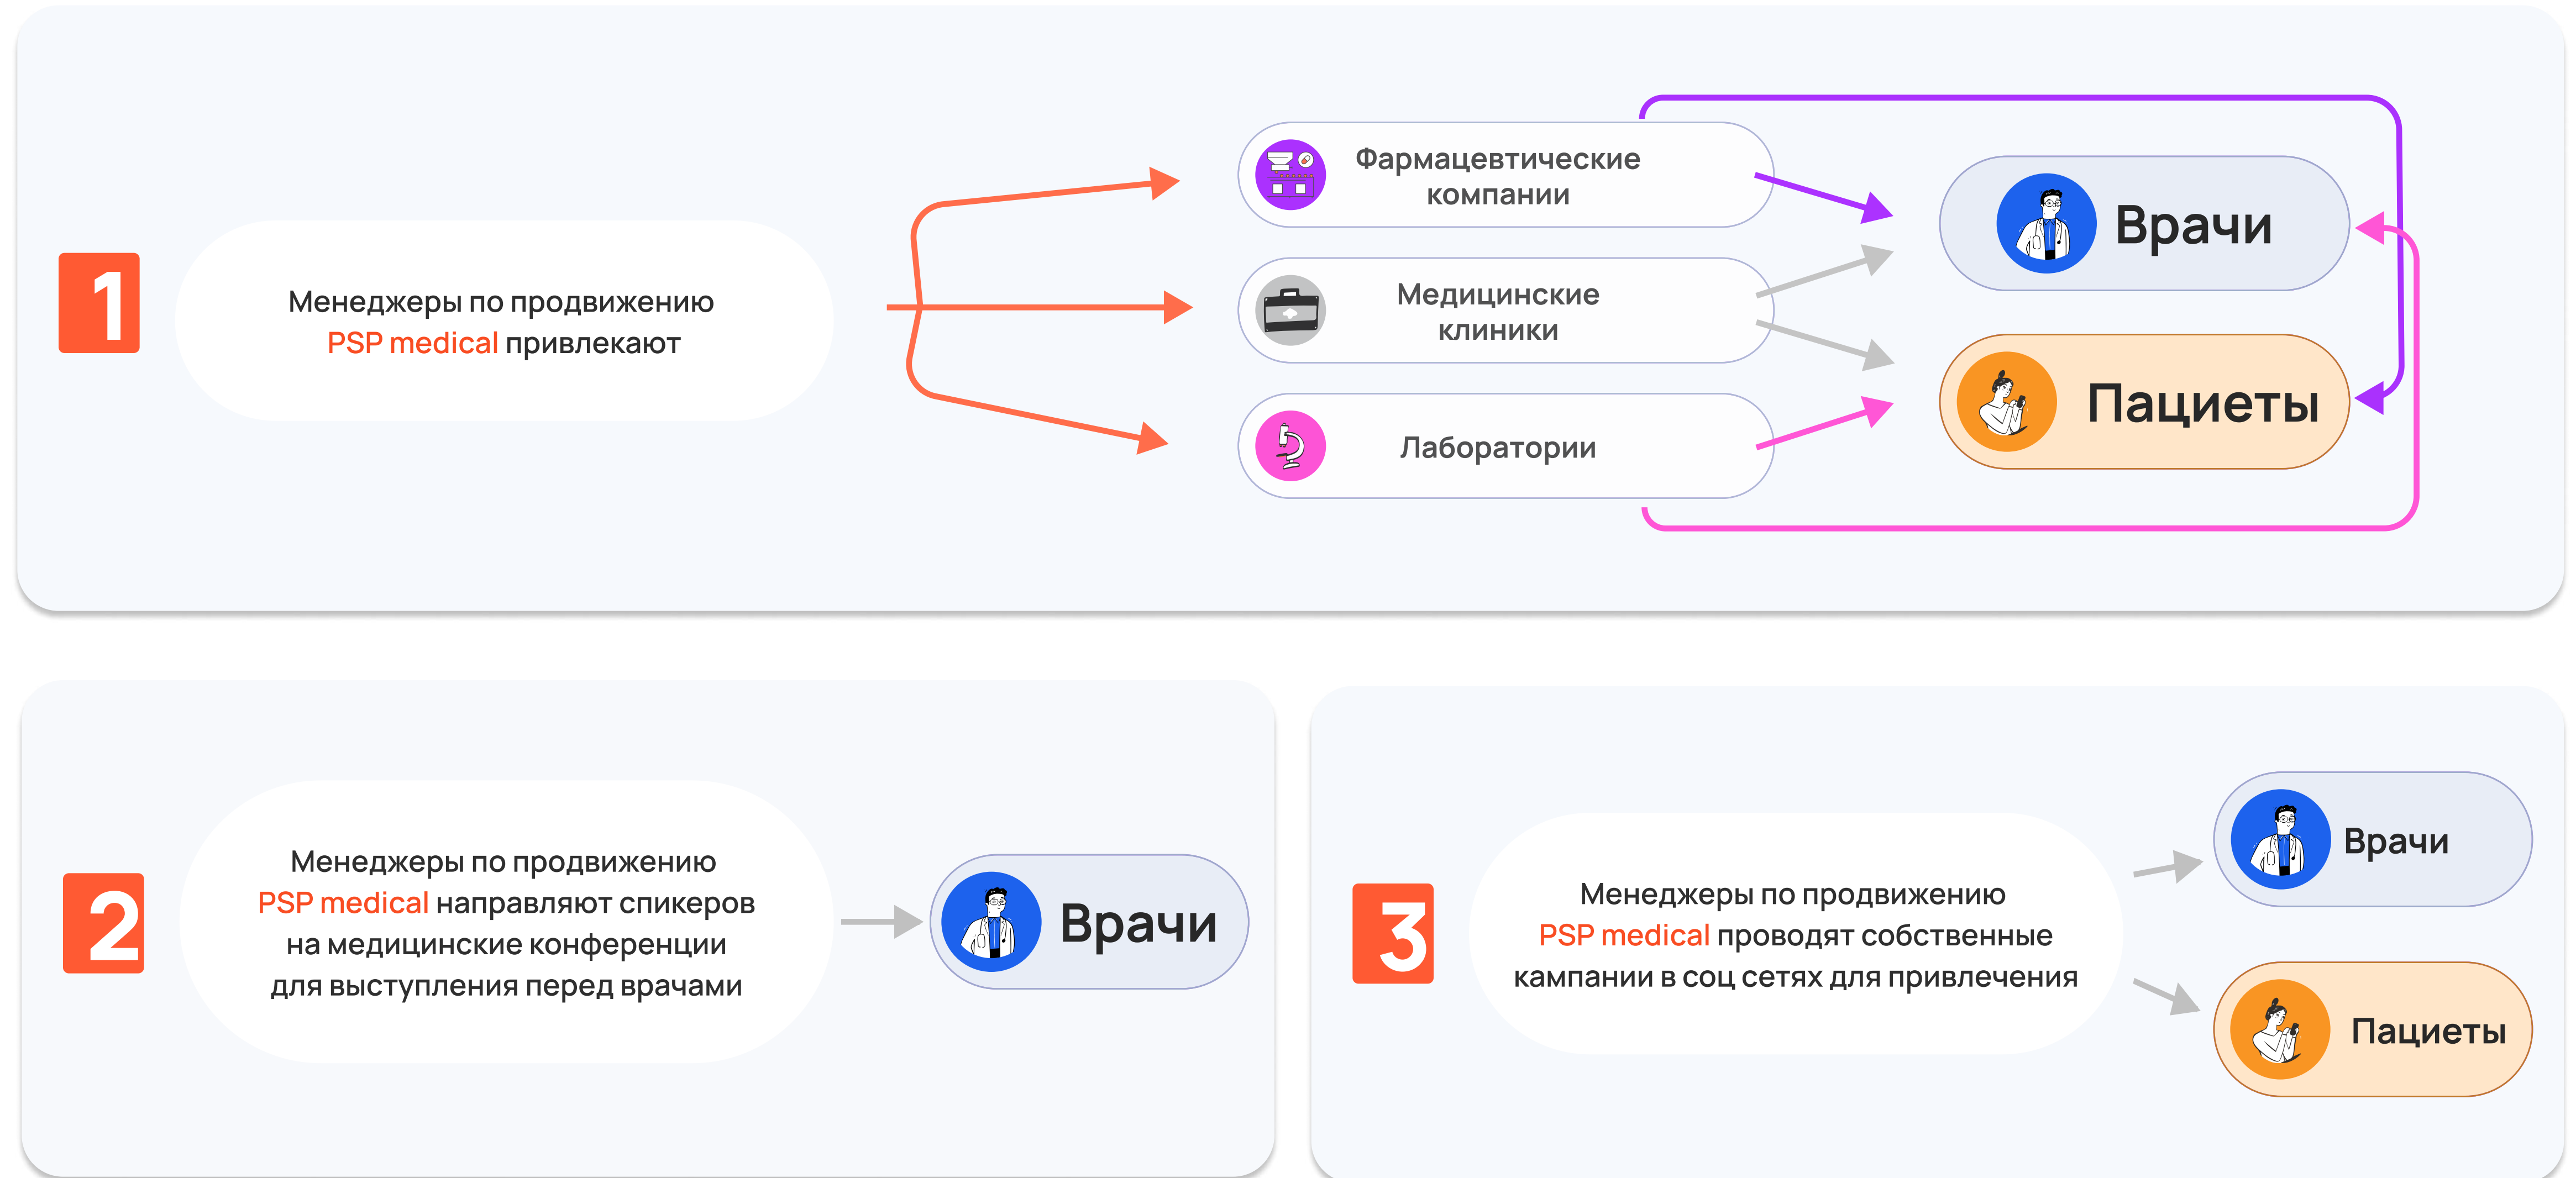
1

Менеджеры по продвижению PSP medical привлекают

Фармацевтические компании

Медицинские клиники

Лаборатории

Врачи

Пациеты

2

Менеджеры по продвижению PSP medical направляют спикеров на медицинские конференции для выступления перед врачами

Врачи

3

Менеджеры по продвижению PSP medical проводят собственные кампании в соц сетях для привлечения

Врачи

Пациеты